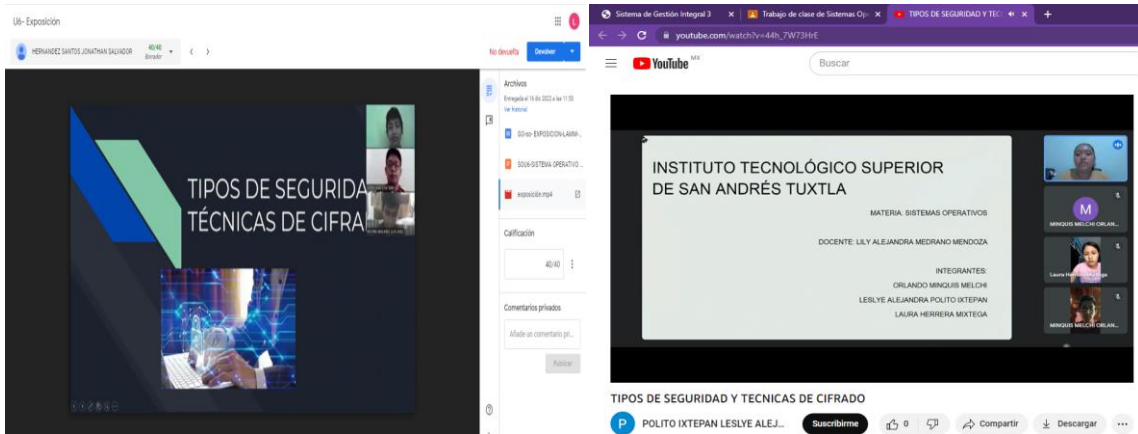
U6- Exposición

HERNANDEZ SANTOS JONATHAN SALVADOR 40/40 Borrador

No devuelta Devolver

Archivos
Entregado el 16 dic 2022 a las 11:50
Ver historial

SO-so- EXPOSICION-LAMINA...

SOU6-SISTEMA OPERATIVO...

exposición.mp4

Calificación

40/40

Comentarios privados

Añade un comentario pri...

Publicar

TIPOS DE SEGURIDA
TÉCNICAS DE CIFRA

Sistema de Gestión Integral 3 | Trabajo de clase de Sistemas Op | TIPOS DE SEGURIDAD Y TEC

youtube.com/watch?v=44h_7W73HrE

YouTube MX

Buscar

INSTITUTO TECNOLÓGICO SUPERIOR DE SAN ANDRÉS TUXTLA

MATERIA: SISTEMAS OPERATIVOS

DOCENTE: LILY ALEJANDRA MEDRANO MENDOZA

INTEGRANTES:
ORLANDO MINQUIS MELCHI
LESLYE ALEJANDRA POLITO IXTEPAN
LAURA HERRERA MIXTEGA

M
MINQUIS MELCHI ORLAN...
Laura Herrera Mixtega
MINQUIS MELCHI ORLAN...

TIPOS DE SEGURIDAD Y TECNICAS DE CIFRADO

P POLITO IXTEPAN LESLYE ALEJ...
Suscribirme
0
Compartir
Descargar
...